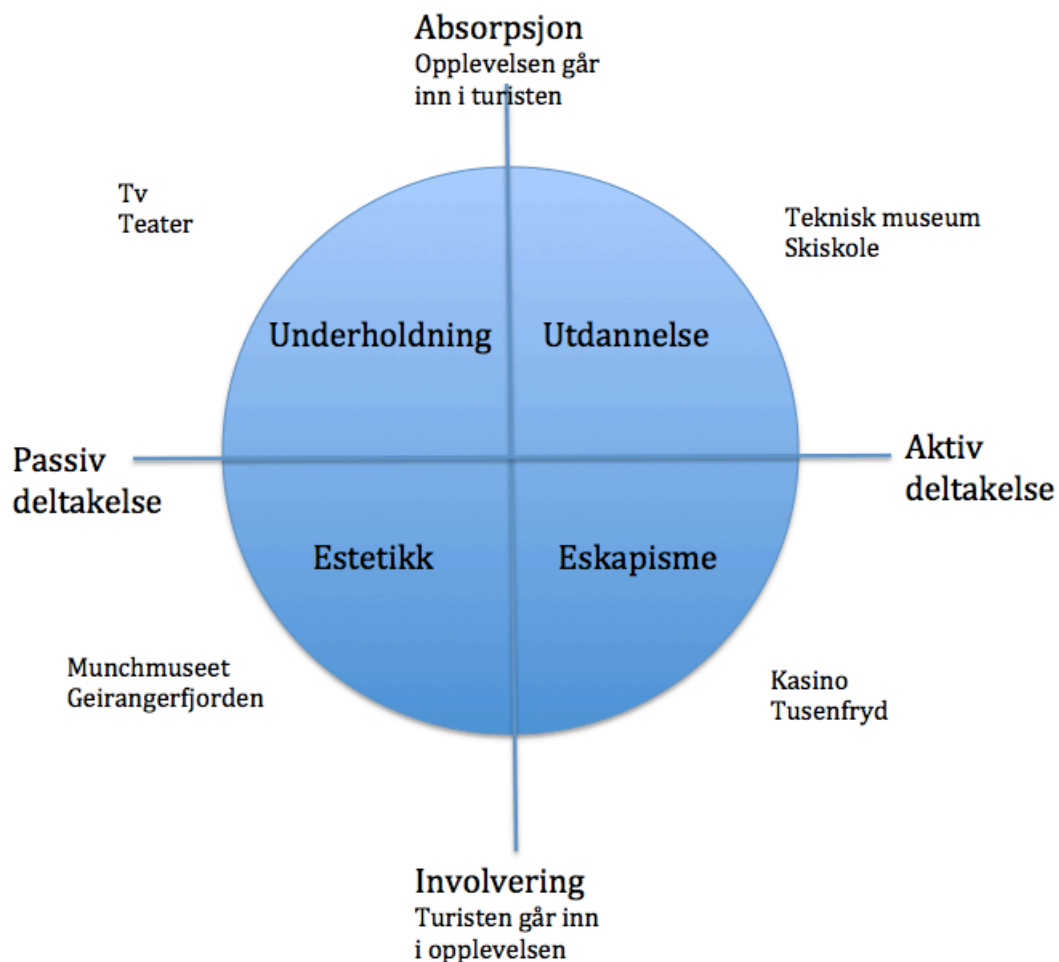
Absorpsjon
Opplevelsen går inn i turisten

Tv
Teater

Teknisk museum
Skiskole

Underholdning

Utdannelse

Passiv deltakelse

Aktiv deltakelse

Estetikk

Eskapisme

Munchmuseet
Geirangerfjorden

Kasino
Tusenfryd

Involvering
Turisten går inn i opplevelsen